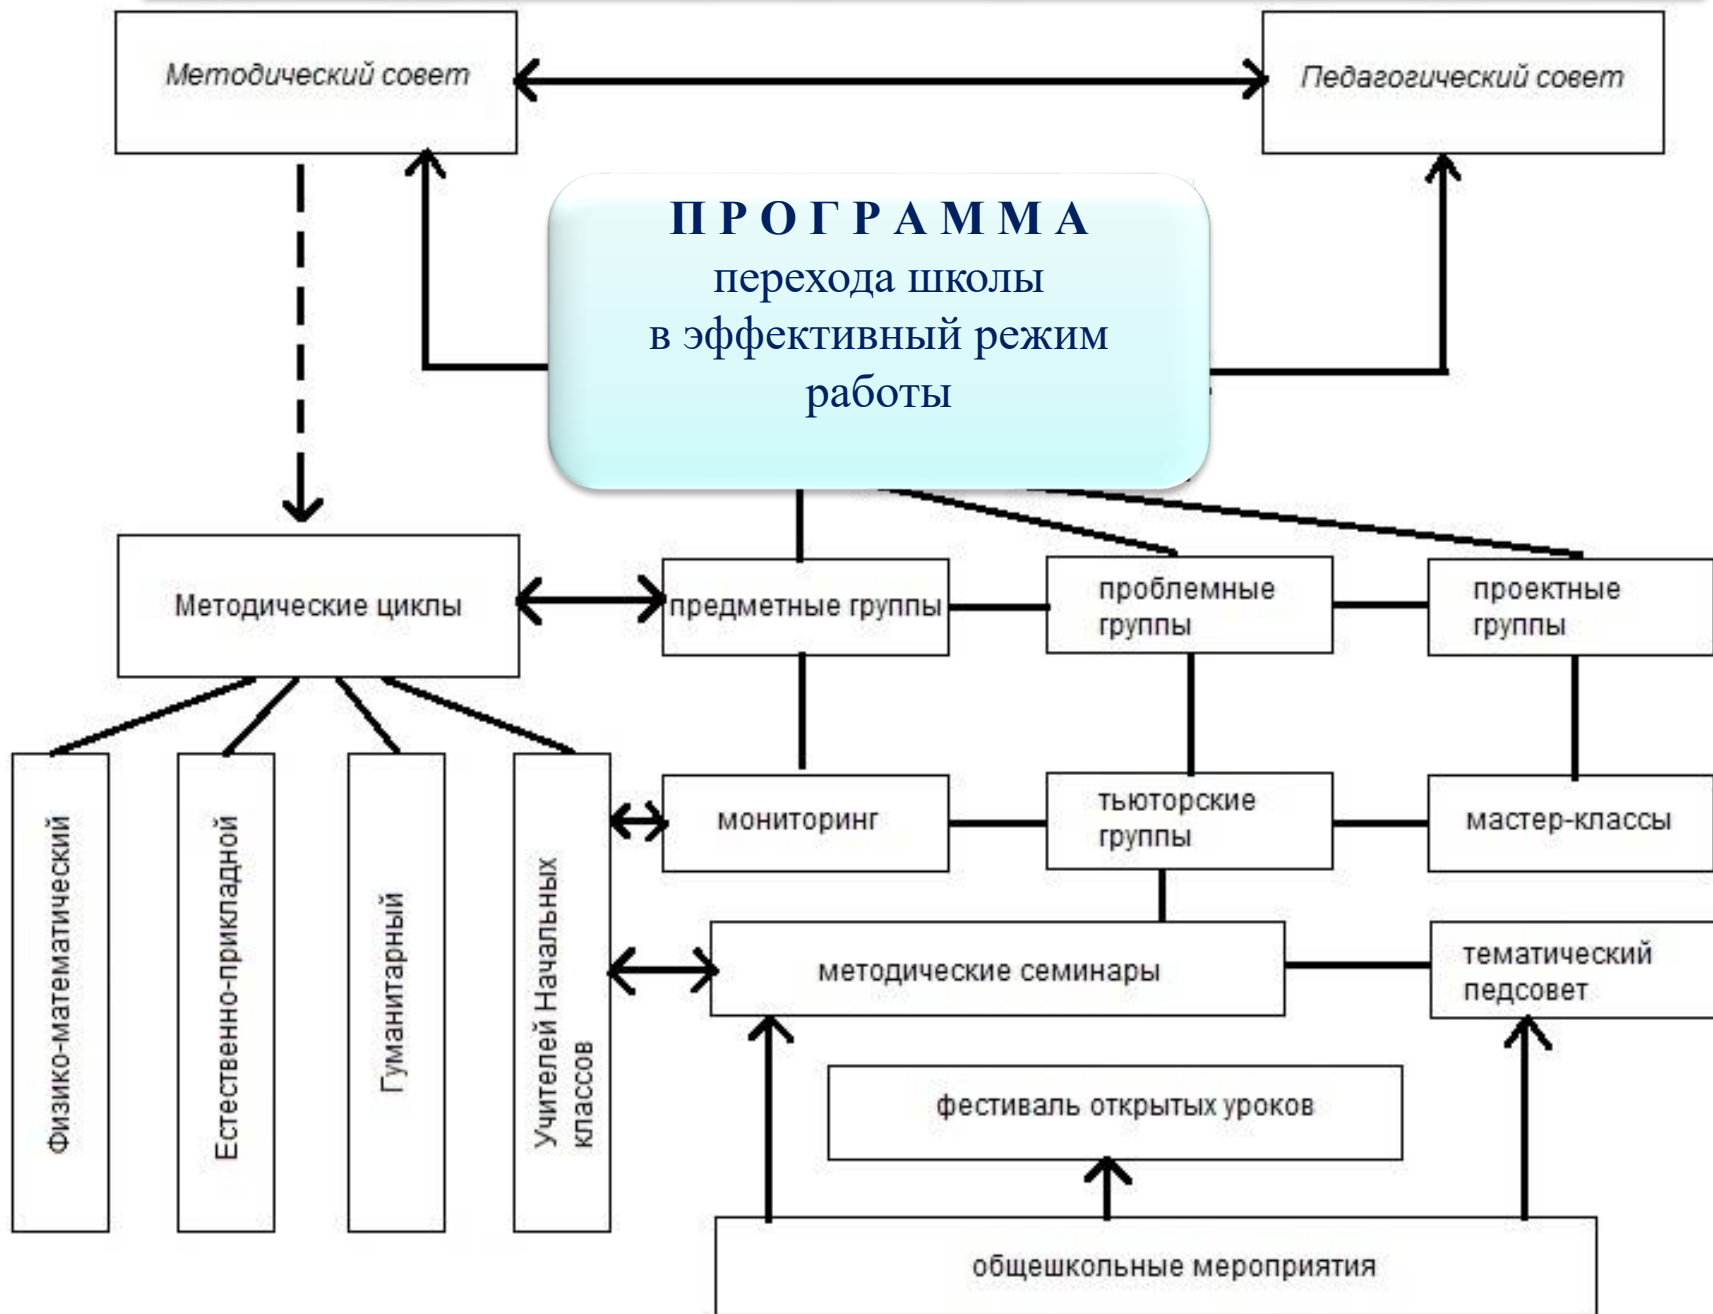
Методический совет

Педагогический совет

П Р О Г Р А М М А
перехода школы
в эффективный режим
работы

Методические циклы

предметные группы

проблемные группы

проектные группы

Физико-математический

Естественно-прикладной

Гуманитарный

Учителей Начальных классов

мониторинг

тьюторские группы

мастер-классы

методические семинары

тематический педсовет

фестиваль открытых уроков

общешкольные мероприятия